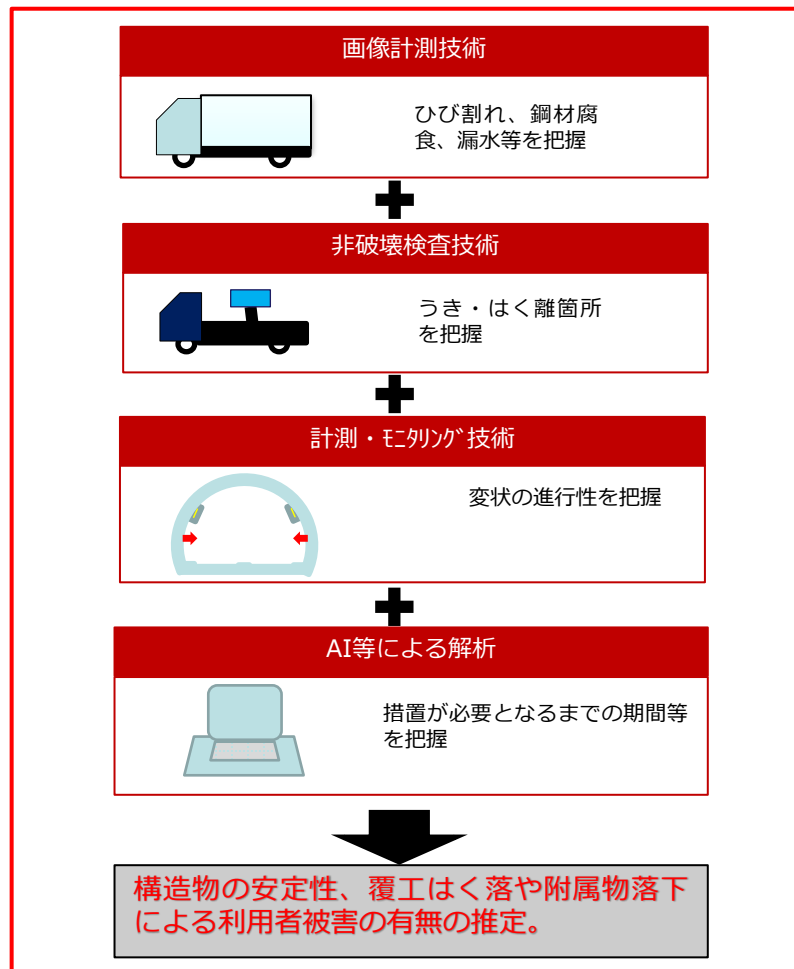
画像計測技術

ひび割れ、鋼材腐食、漏水等を把握

非破壊検査技術

うき・はく離箇所を把握

計測・ﾓﾆﾀﾘﾝｸﾞ技術

変状の進行性を把握

AI等による解析

措置が必要となるまでの期間等を把握

構造物の安定性、覆工はく落や附属物落下による利用者被害の有無の推定。